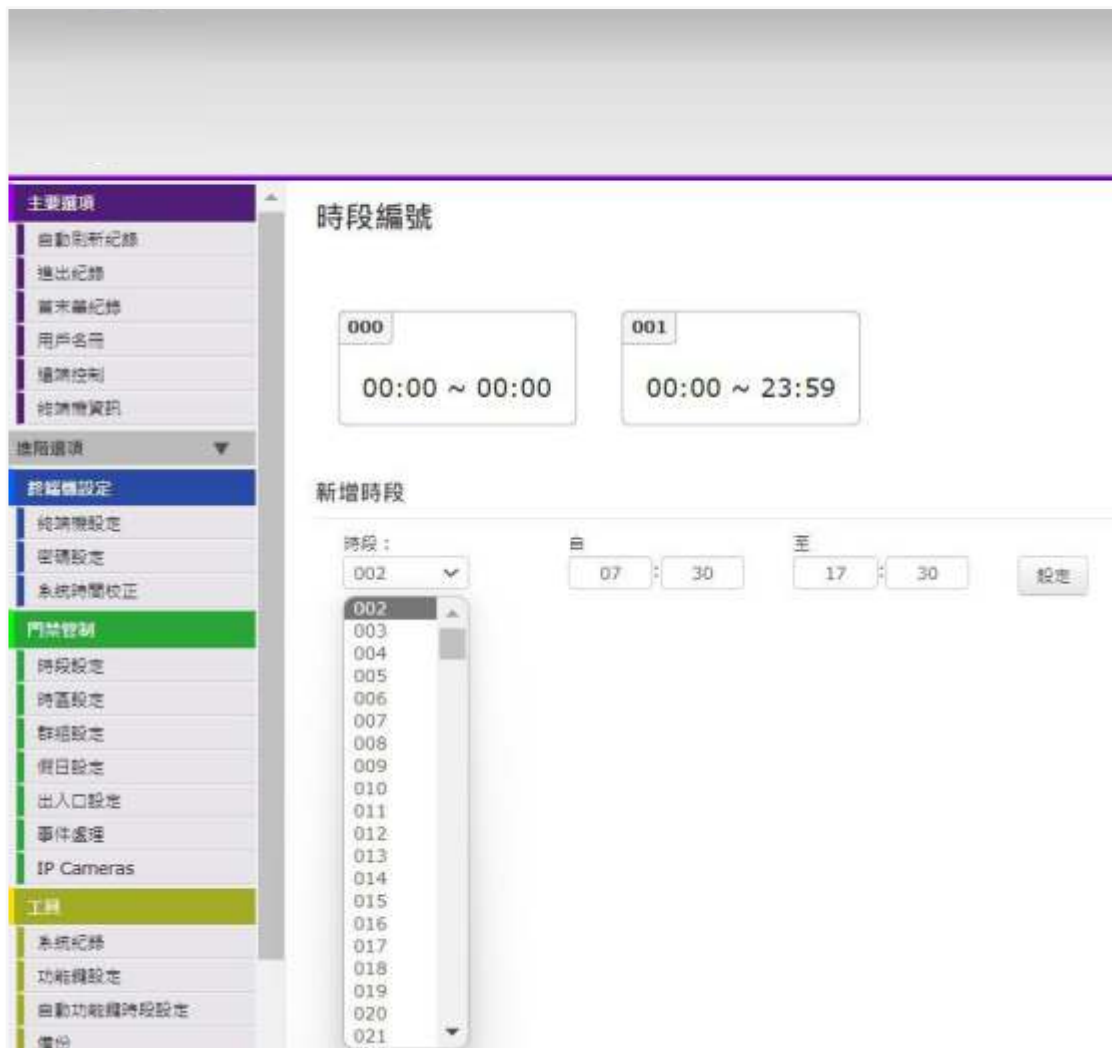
主要選項
自動刷新紀錄
進出紀錄
當末端紀錄
用戶名冊
遠端控制
控制器資訊
進階選項
控制器設定
控制器設定
密碼設定
系統時間校正
門禁管制
時段設定
時區設定
群組設定
假日設定
出入口設定
事件處理
IP Cameras
工具
系統紀錄
功能鍵設定
自動功能鍵時段設定
備份

時段編號

000
00:00 ~ 00:00

001
00:00 ~ 23:59

新增時段

時段：
002
自
07 : 30
至
17 : 30
設定

002
003
004
005
006
007
008
009
010
011
012
013
014
015
016
017
018
019
020
021